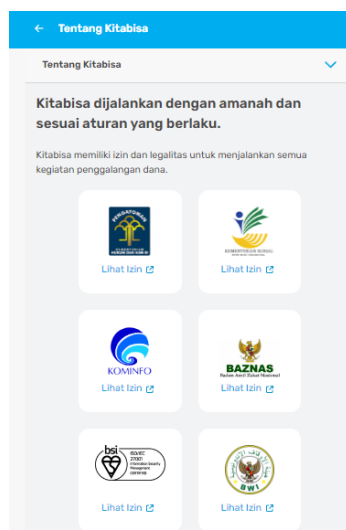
← Tentang Kitabisa

Tentang Kitabisa

Kitabisa dijalankan dengan amanah dan sesuai aturan yang berlaku.

Kitabisa memiliki izin dan legalitas untuk menjalankan semua kegiatan penggalangan dana.

PENGAYOMAN
KEMENTERIAN HUKUM DAN HAM RI

Lihat Izin

KEMENTERIAN SOSIAL

Lihat Izin

KOMINFO

Lihat Izin

BAZNAS
Badan Amil Zakat Nasional

Lihat Izin

bsi
ISO/IEC 27001
Information Security Management

Lihat Izin

BWI

Lihat Izin